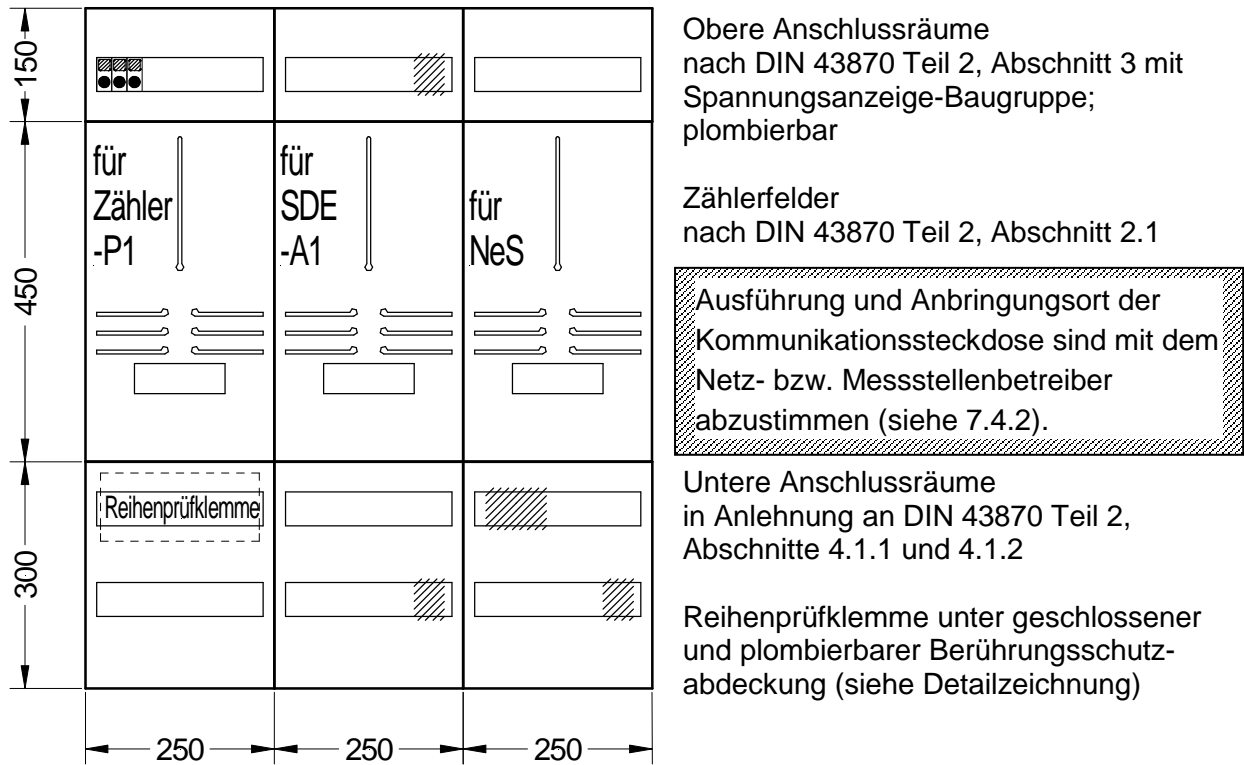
150

450

300

für Zähler -P1

für SDE -A1

für NeS

Reihenprüfklemme

250 250 250

Obere Anschlussräume nach DIN 43870 Teil 2, Abschnitt 3 mit Spannungsanzeige-Baugruppe; plombierbar

Zählerfelder nach DIN 43870 Teil 2, Abschnitt 2.1

Ausführung und Anbringungsort der Kommunikationssteckdose sind mit dem Netz- bzw. Messstellenbetreiber abzustimmen (siehe 7.4.2).

Untere Anschlussräume in Anlehnung an DIN 43870 Teil 2, Abschnitte 4.1.1 und 4.1.2

Reihenprüfklemme unter geschlossener und plombierbarer Berührungsschutzabdeckung (siehe Detailzeichnung)